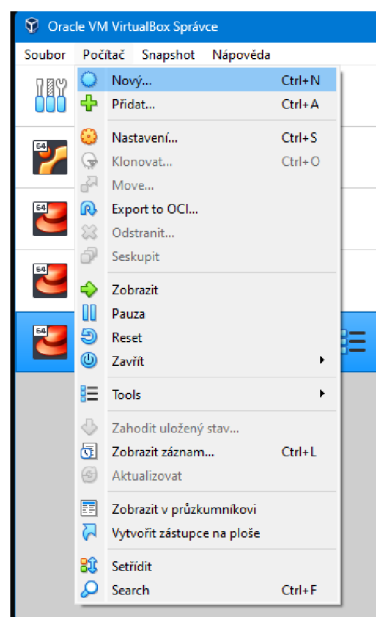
Oracle VM VirtualBox Správce

Soubor Počítač Snapshot Nápověda

Nový... Ctrl+N
Přidat... Ctrl+A
Nastavení... Ctrl+S
Klonovat... Ctrl+O
Move...
Export to OCI...
Odstranit...
Seskupit
Zobrazit
Pauza
Reset
Zavřít
Tools
Zahodit uložený stav...
Zobrazit záznam... Ctrl+L
Aktualizovat
Zobrazit v průzkumníkovi
Vytvořit zástupce na ploše
Setřídit
Search Ctrl+F

64
64
64
64